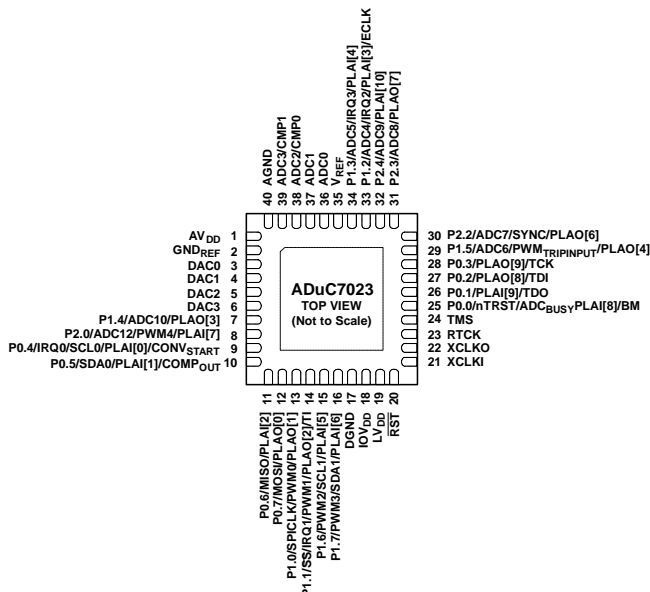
40 AGND
39 ADC3/CMP1
38 ADC2/CMP0
37 ADC1
36 ADC0
35 $V_{REF}$
34 P1.3/ADC5/IRQ3/PLAI[4]
33 P1.2/ADC4/IRQ2/PLAI[3]/ECLK
32 P2.4/ADC9/PLAI[10]
31 P2.3/ADC8/PLAO[7]

$AV_{DD}$ 1
$GND_{REF}$ 2
DAC0 3
DAC1 4
DAC2 5
DAC3 6
P1.4/ADC10/PLAO[3] 7
P2.0/ADC12/PWM4/PLAI[7] 8
P0.4/IRQ0/SCL0/PLAI[0]/$CONV_{START}$ 9
P0.5/SDA0/PLAI[1]/$COMP_{OUT}$ 10

ADuC7023
TOP VIEW
(Not to Scale)

30 P2.2/ADC7/SYNC/PLAO[6]
29 P1.5/ADC6/$PWM_{TRIPINPUT}$/PLAO[4]
28 P0.3/PLAO[9]/TCK
27 P0.2/PLAO[8]/TDI
26 P0.1/PLAI[9]/TDO
25 P0.0/nTRST/$ADC_{BUSY}$PLAI[8]/BM
24 TMS
23 RTCK
22 XCLKO
21 XCLKI

11 P0.6/MISO/PLAI[2]
12 P0.7/MOSI/PLAO[0]
13 P1.0/SPICLK/PWM0/PLAO[1]
14 P1.1/SS/IRQ1/PWM1/PLAO[2]/T1
15 P1.6/PWM2/SCL1/PLAI[5]
16 P1.7/PWM3/SDA1/PLAI[6]
17 DGND
18 $IOV_{DD}$
19 $LV_{DD}$
20 $\overline{RST}$